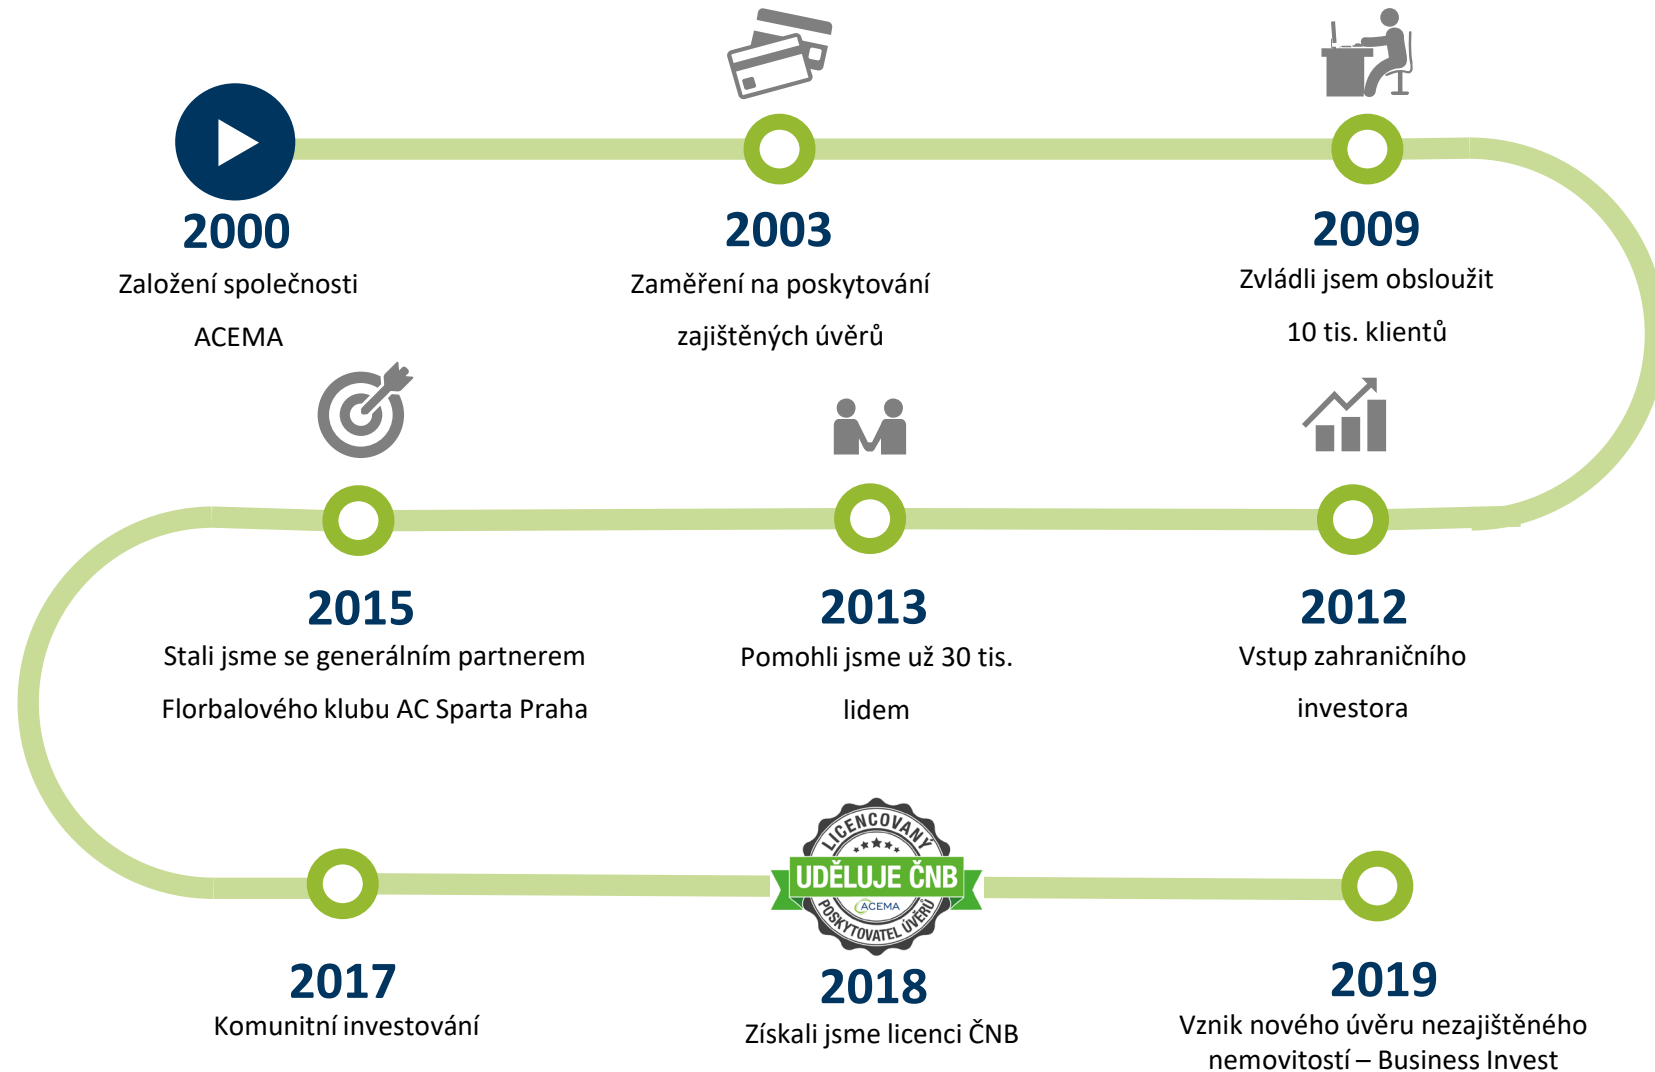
2000
Založení společnosti ACEMA

2003
Zaměření na poskytování zajištěných úvěrů

2009
Zvládli jsem obsloužit 10 tis. klientů

2015
Stali jsme se generálním partnerem Florbalového klubu AC Sparta Praha

2013
Pomohli jsme už 30 tis. lidem

2012
Vstup zahraničního investora

LICENCOVANÝ
UDĚLUJE ČNB
ACEMA
POSKYTOVATEL ÚVĚRŮ

2017
Komunitní investování

2018
Získali jsme licenci ČNB

2019
Vznik nového úvěru nezajištěného nemovitostí – Business Invest